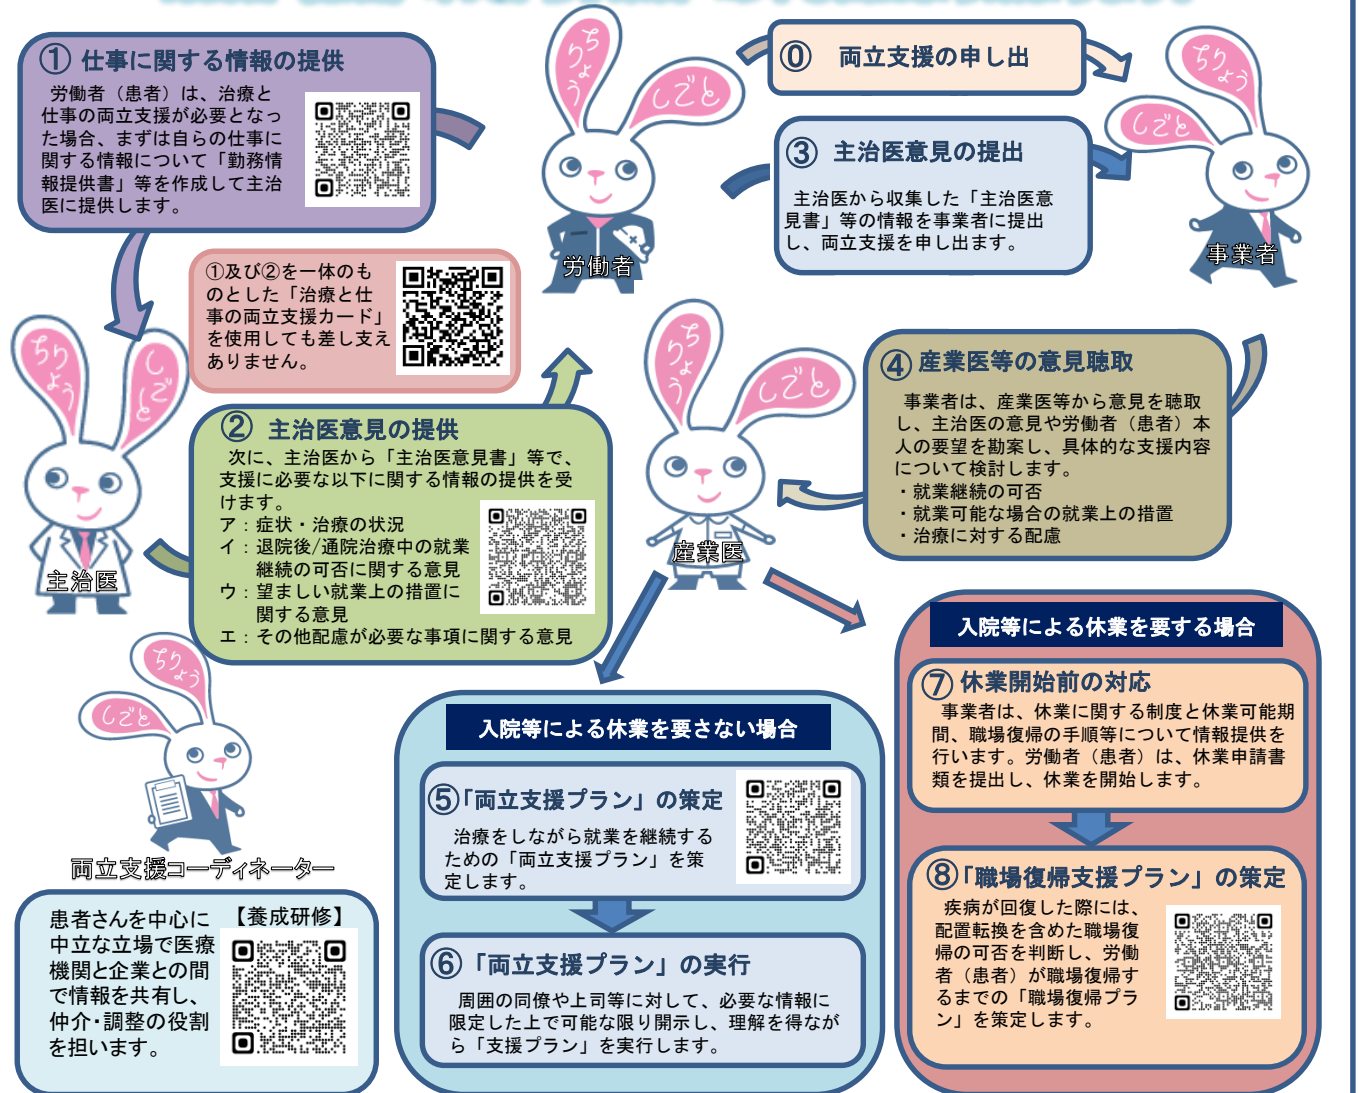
① 仕事に関する情報の提供

労働者（患者）は、治療と仕事の両立支援が必要となった場合、まずは自らの仕事に関する情報について「勤務情報提供書」等を作成して主治医に提供します。

①及び②を一体のものとした「治療と仕事の両立支援カード」を使用しても差し支えありません。

ちりょう しごと

労働者

⓪ 両立支援の申し出

③ 主治医意見の提出

主治医から収集した「主治医意見書」等の情報を事業者に提出し、両立支援を申し出ます。

ちりょう しごと

事業者

ちりょう しごと

主治医

② 主治医意見の提供

次に、主治医から「主治医意見書」等で、支援に必要な以下に関する情報の提供を受けます。
ア：症状・治療の状況
イ：退院後/通院治療中の就業継続の可否に関する意見
ウ：望ましい就業上の措置に関する意見
エ：その他配慮が必要な事項に関する意見

ちりょう しごと

産業医

④ 産業医等の意見聴取

事業者は、産業医等から意見を聴取し、主治医の意見や労働者（患者）本人の要望を勘案し、具体的な支援内容について検討します。
・就業継続の可否
・就業可能な場合の就業上の措置
・治療に対する配慮

ちりょう しごと

両立支援コーディネーター

患者さんを中心に中立な立場で医療機関と企業との間で情報を共有し、仲介･調整の役割を担います。

【養成研修】

入院等による休業を要さない場合

⑤「両立支援プラン」の策定

治療をしながら就業を継続するための「両立支援プラン」を策定します。

⑥「両立支援プラン」の実行

周囲の同僚や上司等に対して、必要な情報に限定した上で可能な限り開示し、理解を得ながら「支援プラン」を実行します。

入院等による休業を要する場合

⑦ 休業開始前の対応

事業者は、休業に関する制度と休業可能期間、職場復帰の手順等について情報提供を行います。労働者（患者）は、休業申請書類を提出し、休業を開始します。

⑧「職場復帰支援プラン」の策定

疾病が回復した際には、配置転換を含めた職場復帰の可否を判断し、労働者（患者）が職場復帰するまでの「職場復帰プラン」を策定します。